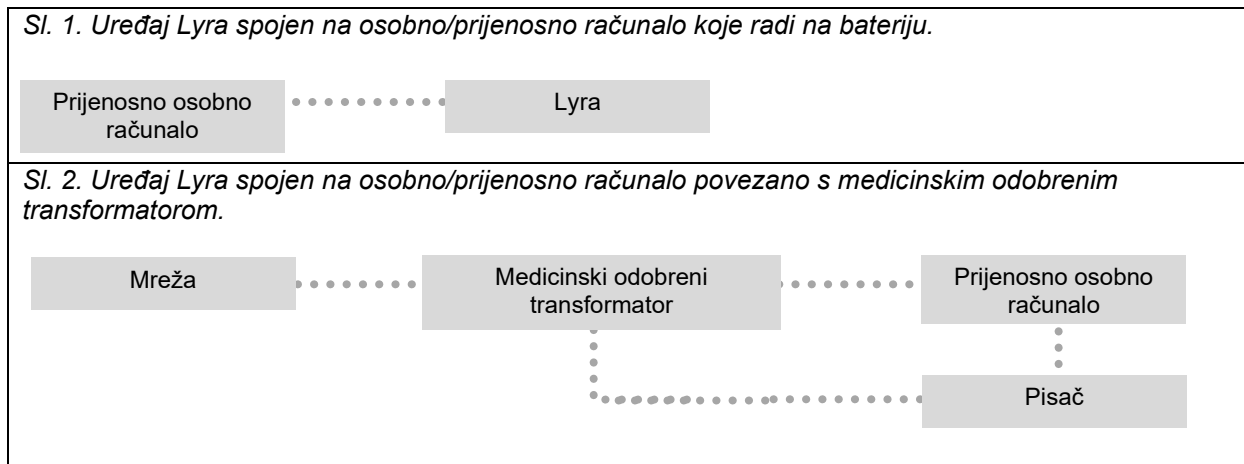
Sl. 1. Uređaj Lyra spojen na osobno/prijenosno računalo koje radi na bateriju.

Prijenosno osobno računalo

Lyra

Sl. 2. Uređaj Lyra spojen na osobno/prijenosno računalo povezano s medicinskim odobrenim transformatorom.

Mreža

Medicinski odobreni transformator

Prijenosno osobno računalo

Pisač